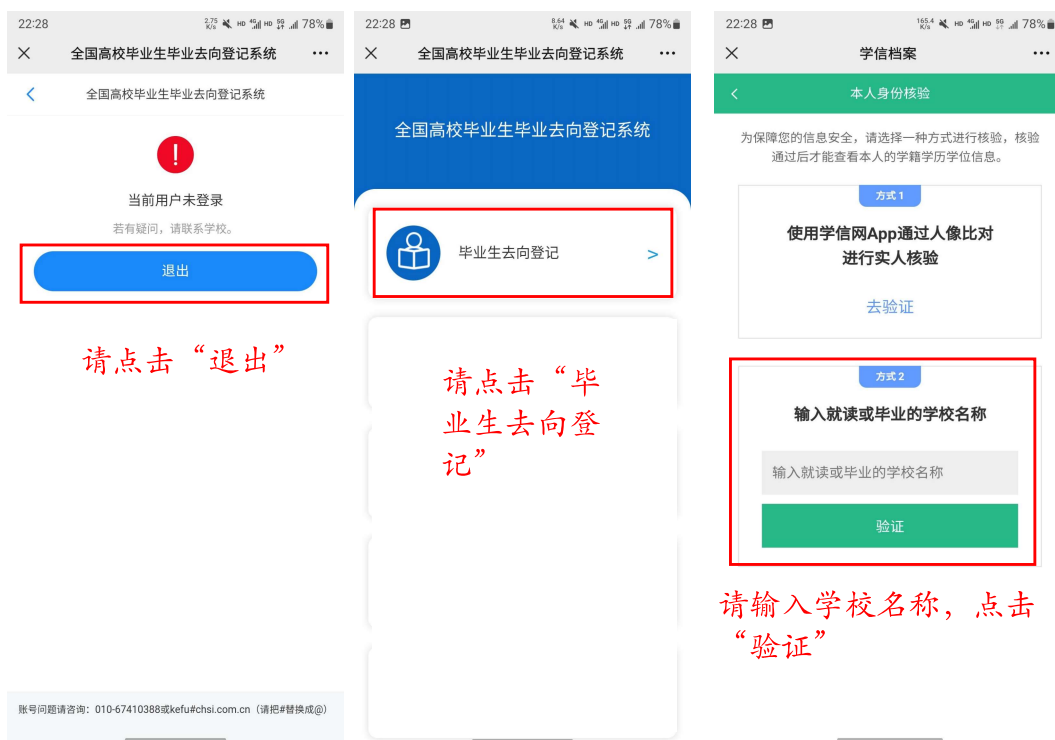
22:28 2.75 K/s HD 4G HD 5G 78%

×
全国高校毕业生毕业去向登记系统
···

<
全国高校毕业生毕业去向登记系统

!

当前用户未登录

若有疑问，请联系学校。

退出

请点击“退出”

账号问题请咨询：010-67410388或kefu#chsi.com.cn（请把#替换成@）

22:28 8.64 K/s HD 4G HD 5G 78%

×
全国高校毕业生毕业去向登记系统
···

全国高校毕业生毕业去向登记系统

毕业生去向登记 >

请点击“毕业生去向登记”

22:28 165.4 K/s HD 4G HD 5G 78%

×
学信档案
···

<
本人身份核验

为保障您的信息安全，请选择一种方式进行核验，核验通过后才能查看本人的学籍学历学位信息。

方式 1

使用学信网App通过人像比对进行实人核验

去验证

方式 2

输入就读或毕业的学校名称

输入就读或毕业的学校名称

验证

请输入学校名称，点击“验证”